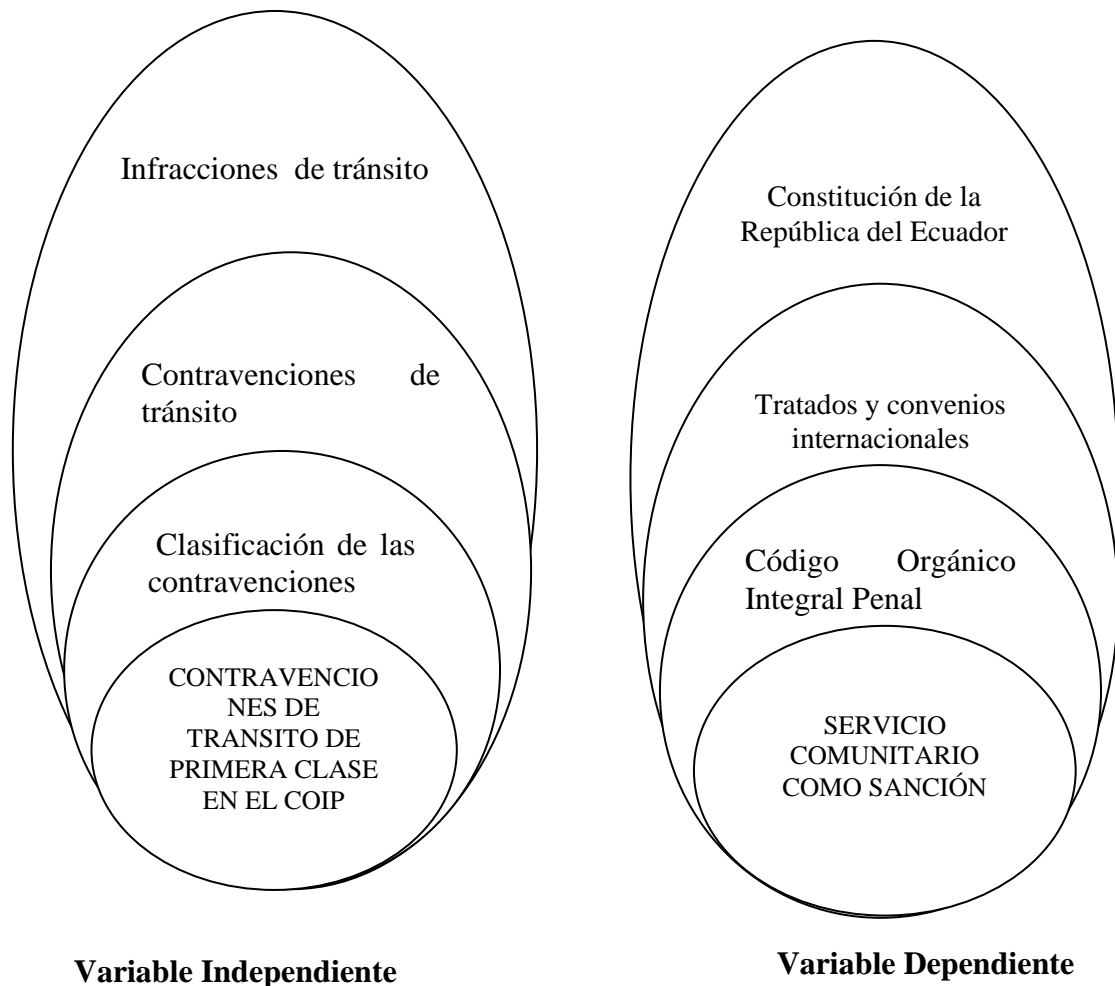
Infracciones de tránsito

Contravenciones de tránsito

Clasificación de las contravenciones

CONTRAVENCIONES DE TRANSITO DE PRIMERA CLASE EN EL COIP

Variable Independiente

Constitución de la República del Ecuador

Tratados y convenios internacionales

Código Orgánico Integral Penal

SERVICIO COMUNITARIO COMO SANCIÓN

Variable Dependiente